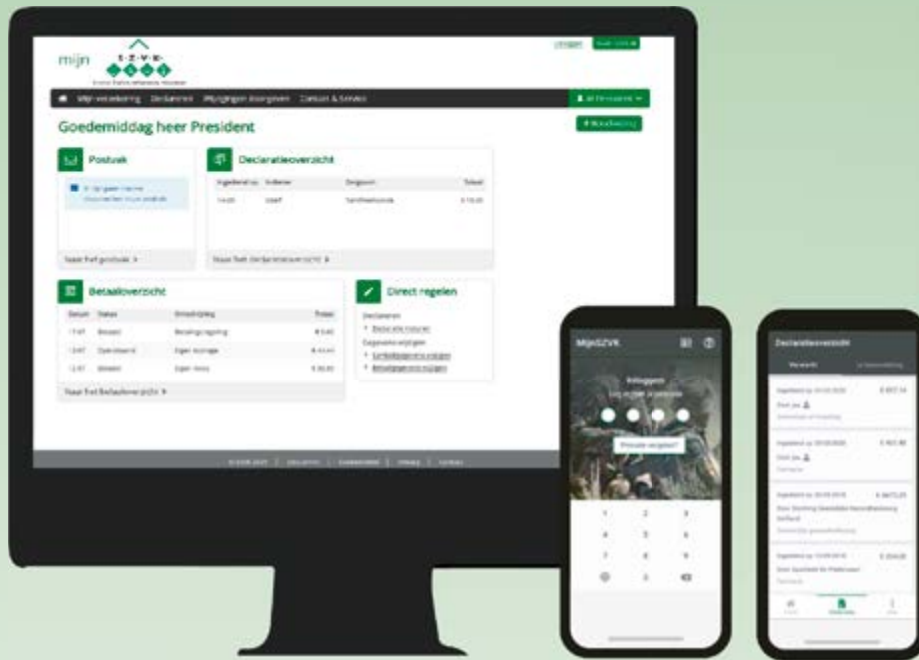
mijn Z.Z.V.K.

Mijn verzekering Declareren Wijzigingen doorgeven Contact & Service

Goedemiddag heer President

Postvak

Naar het postvak >

Declaratieoverzicht

Naar het declaratieoverzicht >

Betaaloverzicht

Datum Status Omschrijving Totaal

Naar het betaaloverzicht >

Direct regelen

Declareren

Gegevens wijzigen

MijnSZVK

Inloggen

Pincode vergeten?

1 2 3
4 5 6
7 8 9
0

Declaratieoverzicht